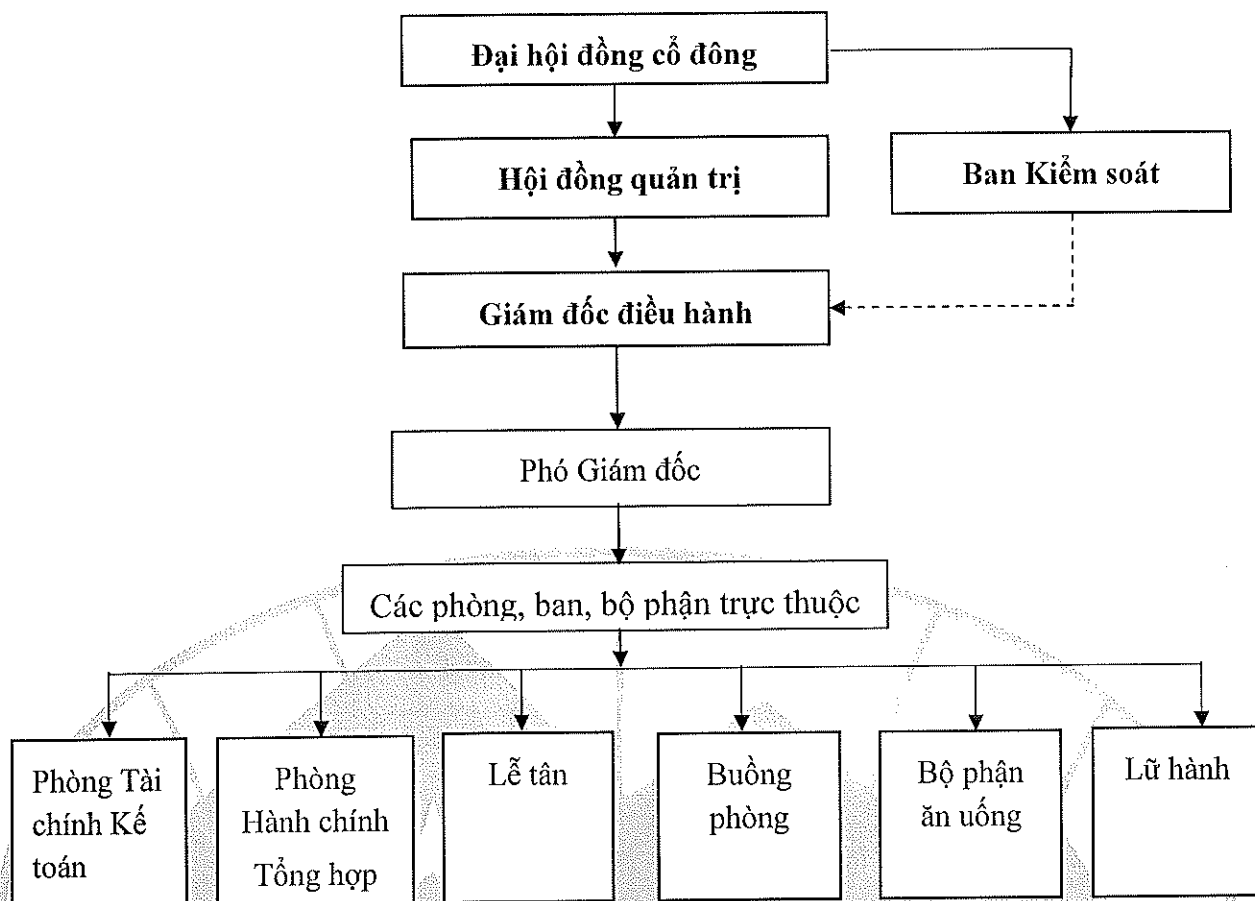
Đại hội đồng cổ đông

Hội đồng quản trị

Ban Kiểm soát

Giám đốc điều hành

Phó Giám đốc

Các phòng, ban, bộ phận trực thuộc

Phòng Tài chính Kế toán

Phòng Hành chính Tổng hợp

Lễ tân

Buồng phòng

Bộ phận ăn uống

Lữ hành